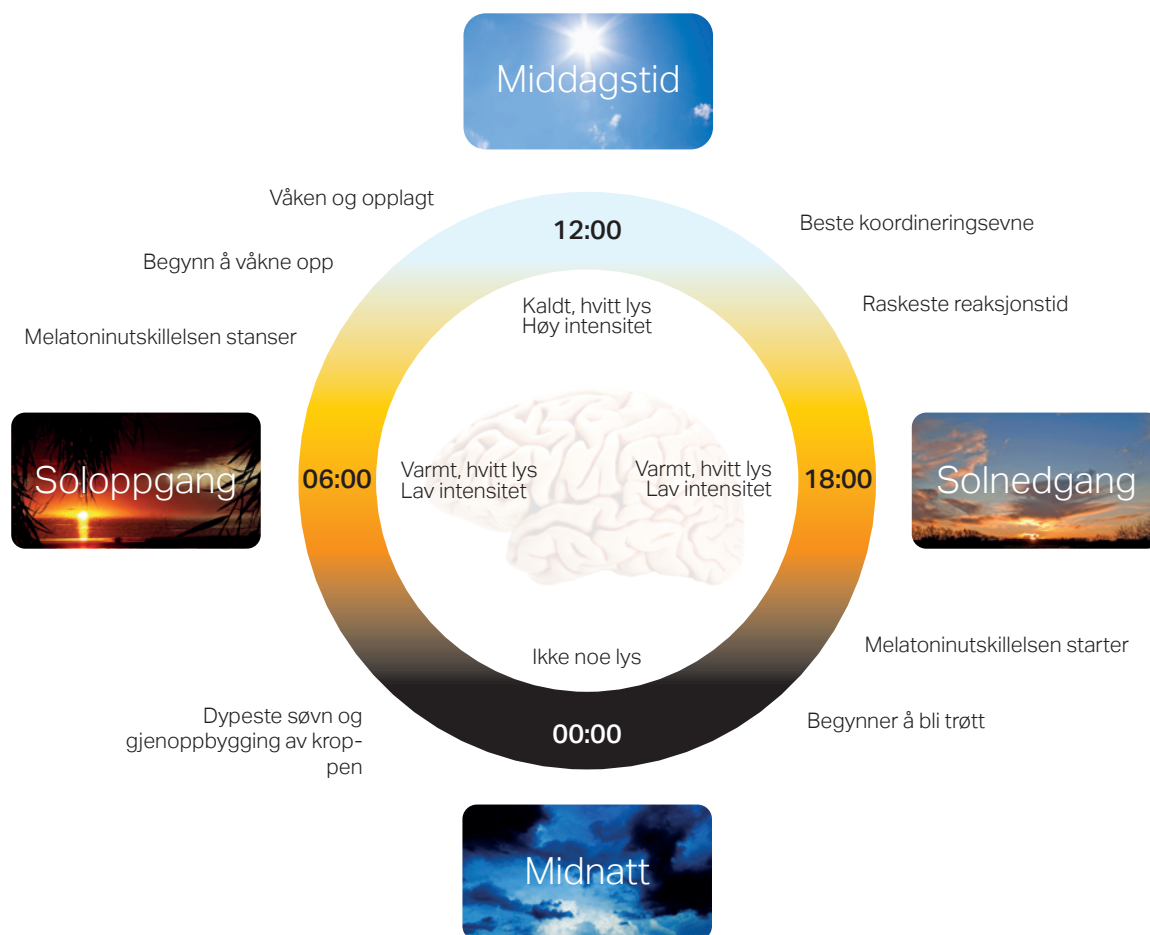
Middagstid

Våken og opplagt

12:00

Beste koordineringsevne

Begynn å våkne opp

Raskeste reaksjonstid

Kaldt, hvitt lys
Høy intensitet

Melatoninutskillelsen stanser

Soloppgang

06:00

Varmt, hvitt lys
Lav intensitet

Varmt, hvitt lys
Lav intensitet

18:00

Solnedgang

Melatoninutskillelsen starter

Ikke noe lys

Dypeste søvn og gjenoppbygging av kroppen

00:00

Begynner å bli trøtt

Midnatt